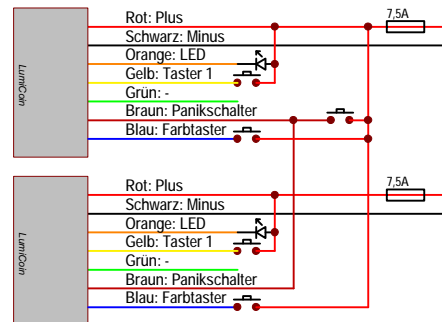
LumiCoin

Rot: Plus
Schwarz: Minus
Orange: LED
Gelb: Taster 1
Grün: -
Braun: Panikschalter
Blau: Farbtaster

7,5A

LumiCoin

Rot: Plus
Schwarz: Minus
Orange: LED
Gelb: Taster 1
Grün: -
Braun: Panikschalter
Blau: Farbtaster

7,5A